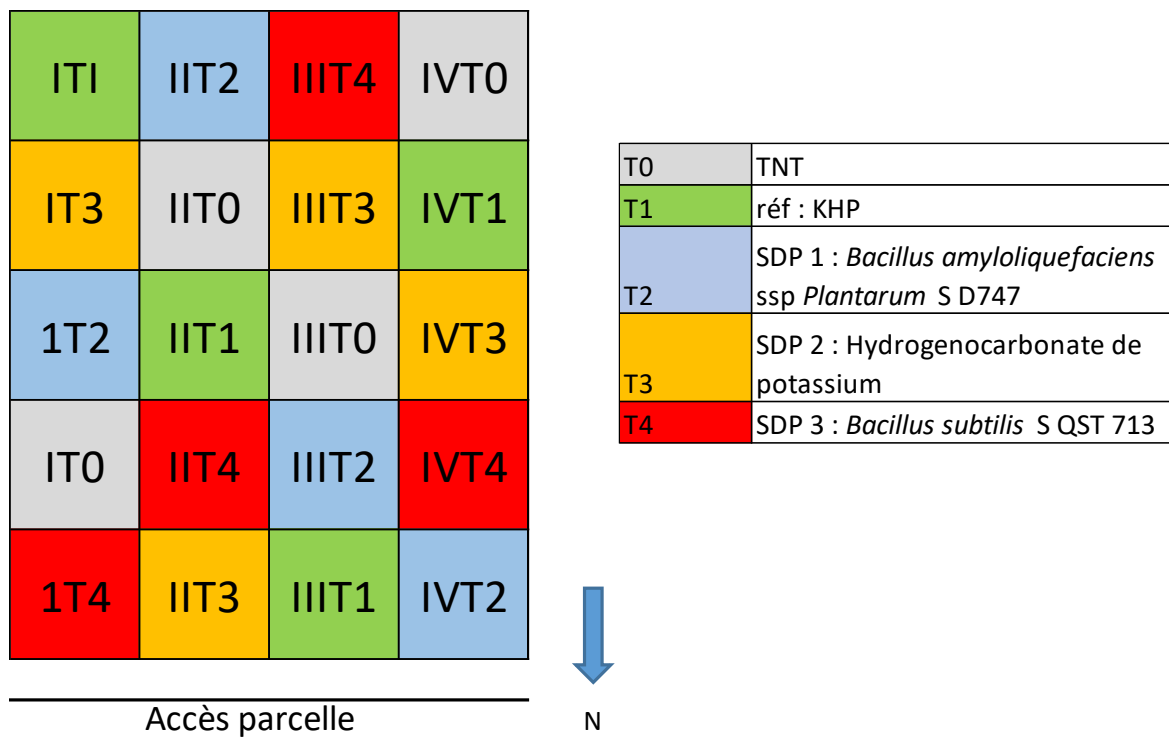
| ITI | IIT2 | IIIT4 | IVT0 |
|---|---|---|---|
| IT3 | IIT0 | IIIT3 | IVT1 |
| 1T2 | IIT1 | IIIT0 | IVT3 |
| IT0 | IIT4 | IIIT2 | IVT4 |
| 1T4 | IIT3 | IIIT1 | IVT2 |

| T0 | TNT |
|---|---|
| T1 | réf : KHP |
| T2 | SDP 1 : *Bacillus amyloliquefaciens* ssp *Plantarum* S D747 |
| T3 | SDP 2 : Hydrogenocarbonate de potassium |
| T4 | SDP 3 : *Bacillus subtilis* S QST 713 |

Accès parcelle

N